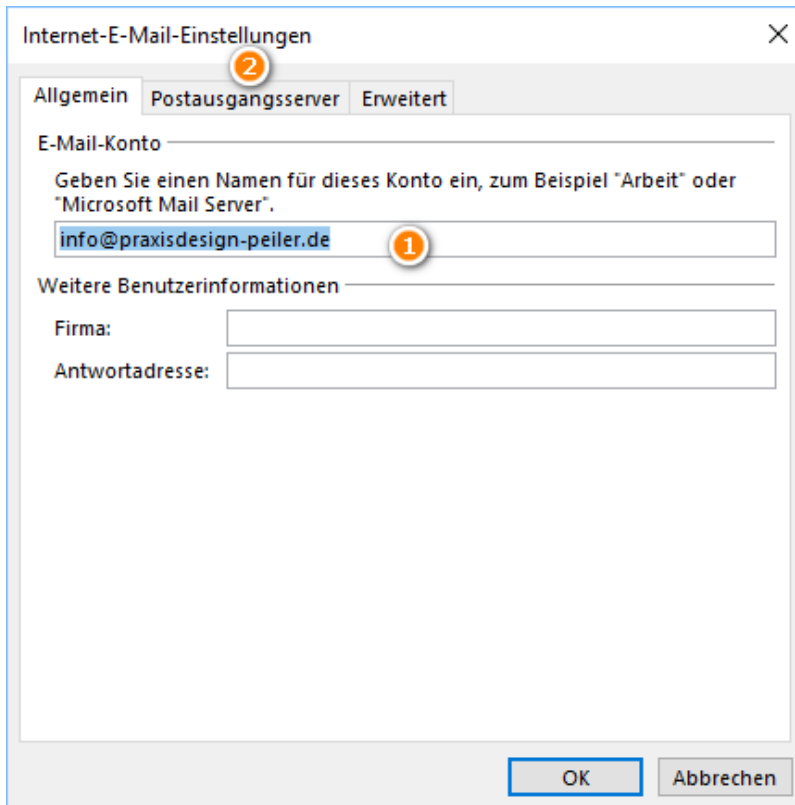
Internet-E-Mail-Einstellungen

2

Allgemein | Postausgangsserver | Erweitert

E-Mail-Konto

Geben Sie einen Namen für dieses Konto ein, zum Beispiel "Arbeit" oder "Microsoft Mail Server".

info@praxisdesign-peiler.de

1

Weitere Benutzerinformationen

Firma:

Antwortadresse:

OK

Abbrechen